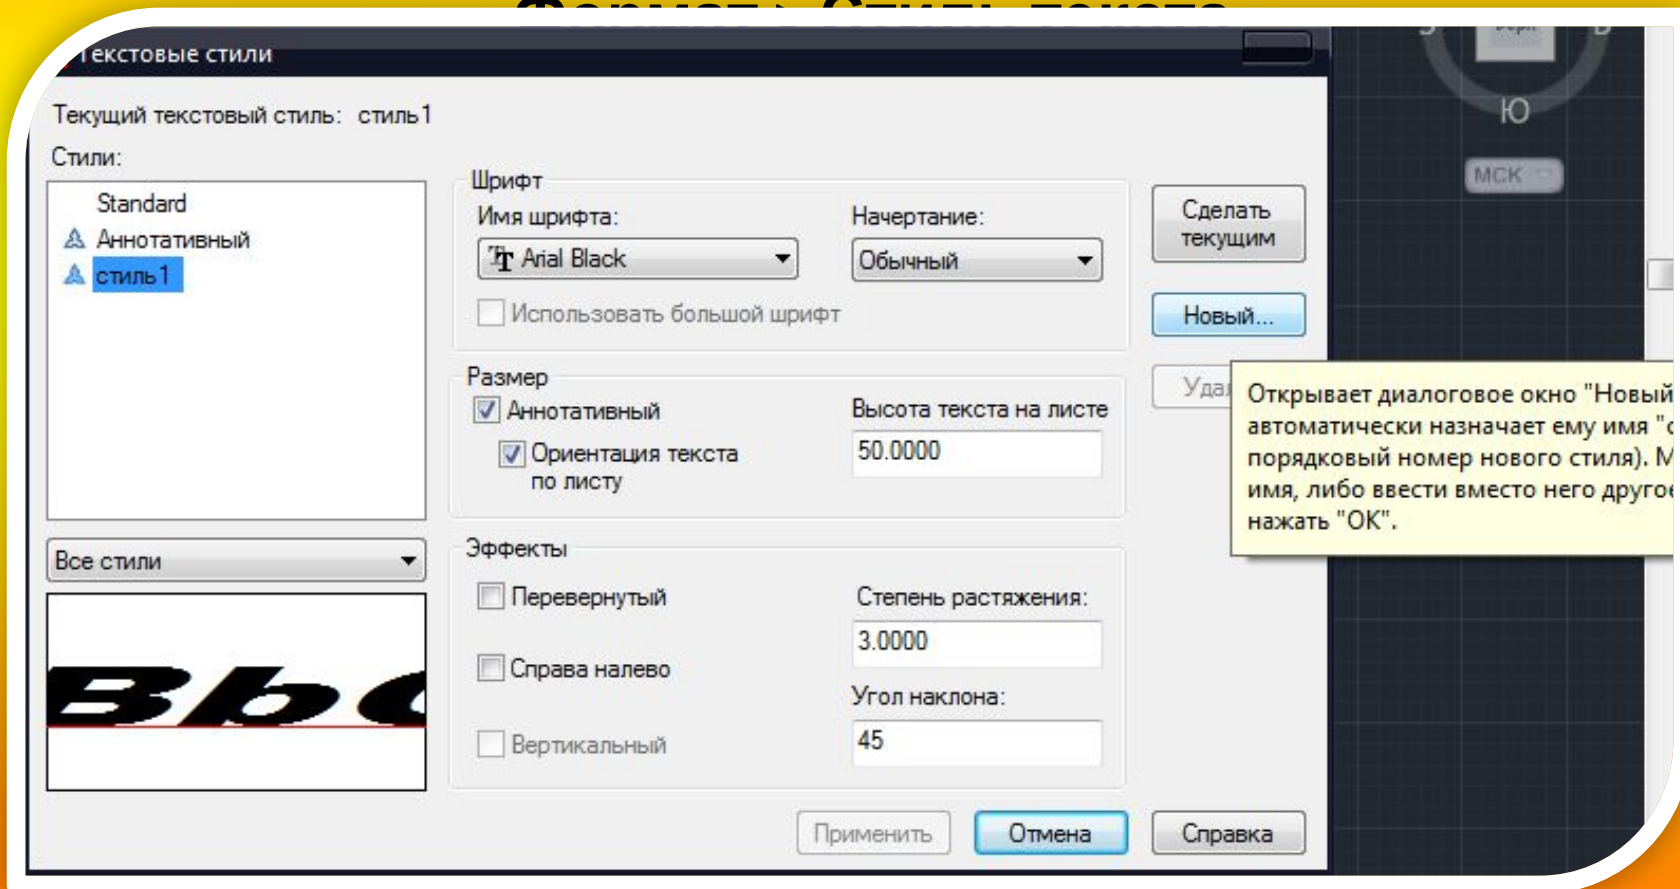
екстовые стили

Текущий текстовый стиль: стиль1

Стили:

Standard
Аннотативный
стиль1

Все стили

Шрифт
Имя шрифта:
Arial Black
Начертание:
Обычный
Использовать большой шрифт

Размер
Аннотативный
Ориентация текста по листу
Высота текста на листе
50.0000

Эффекты
Перевернутый
Справа налево
Вертикальный
Степень растяжения:
3.0000
Угол наклона:
45

Сделать текущим
Новый...
Уда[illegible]

Открывает диалоговое окно "Новый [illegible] автоматически назначает ему имя "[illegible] порядковый номер нового стиля). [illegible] имя, либо ввести вместо него друго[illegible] нажать "ОК".

Ю
МСК

Применить
Отмена
Справка